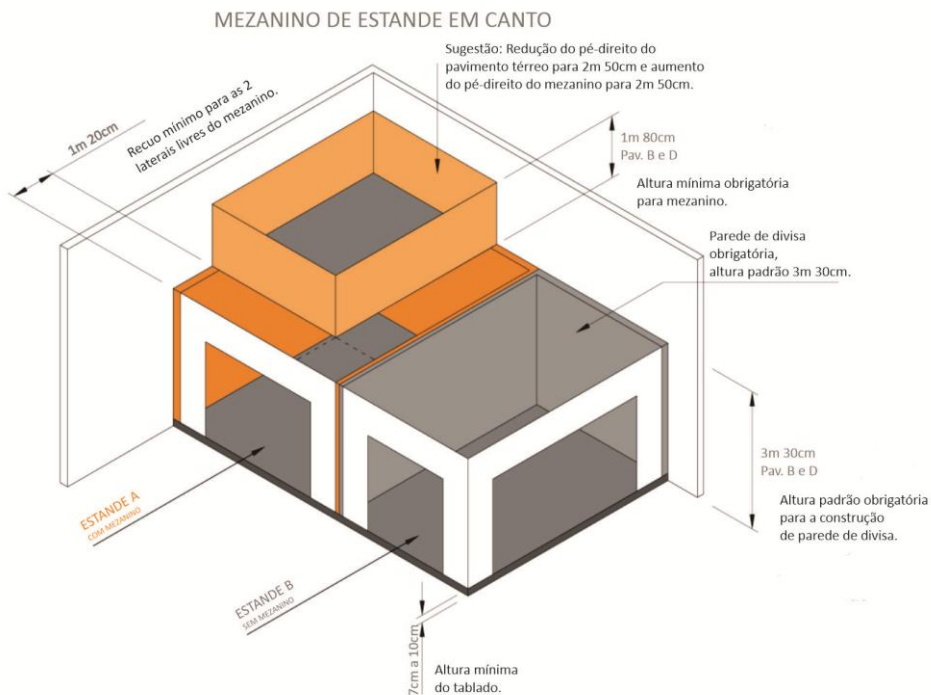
MEZANINO DE ESTANDE EM CANTO

Sugestão: Redução do pé-direito do pavimento térreo para 2m 50cm e aumento do pé-direito do mezanino para 2m 50cm.

1m 20cm

Recuo mínimo para as 2 laterais livres do mezanino.

1m 80cm
Pav. B e D

Altura mínima obrigatória para mezanino.

Parede de divisa obrigatória, altura padrão 3m 30cm.

3m 30cm
Pav. B e D

Altura padrão obrigatória para a construção de parede de divisa.

ESTANDE A
COM MEZANINO

ESTANDE B
SEM MEZANINO

7cm a 10cm

Altura mínima do tablado.